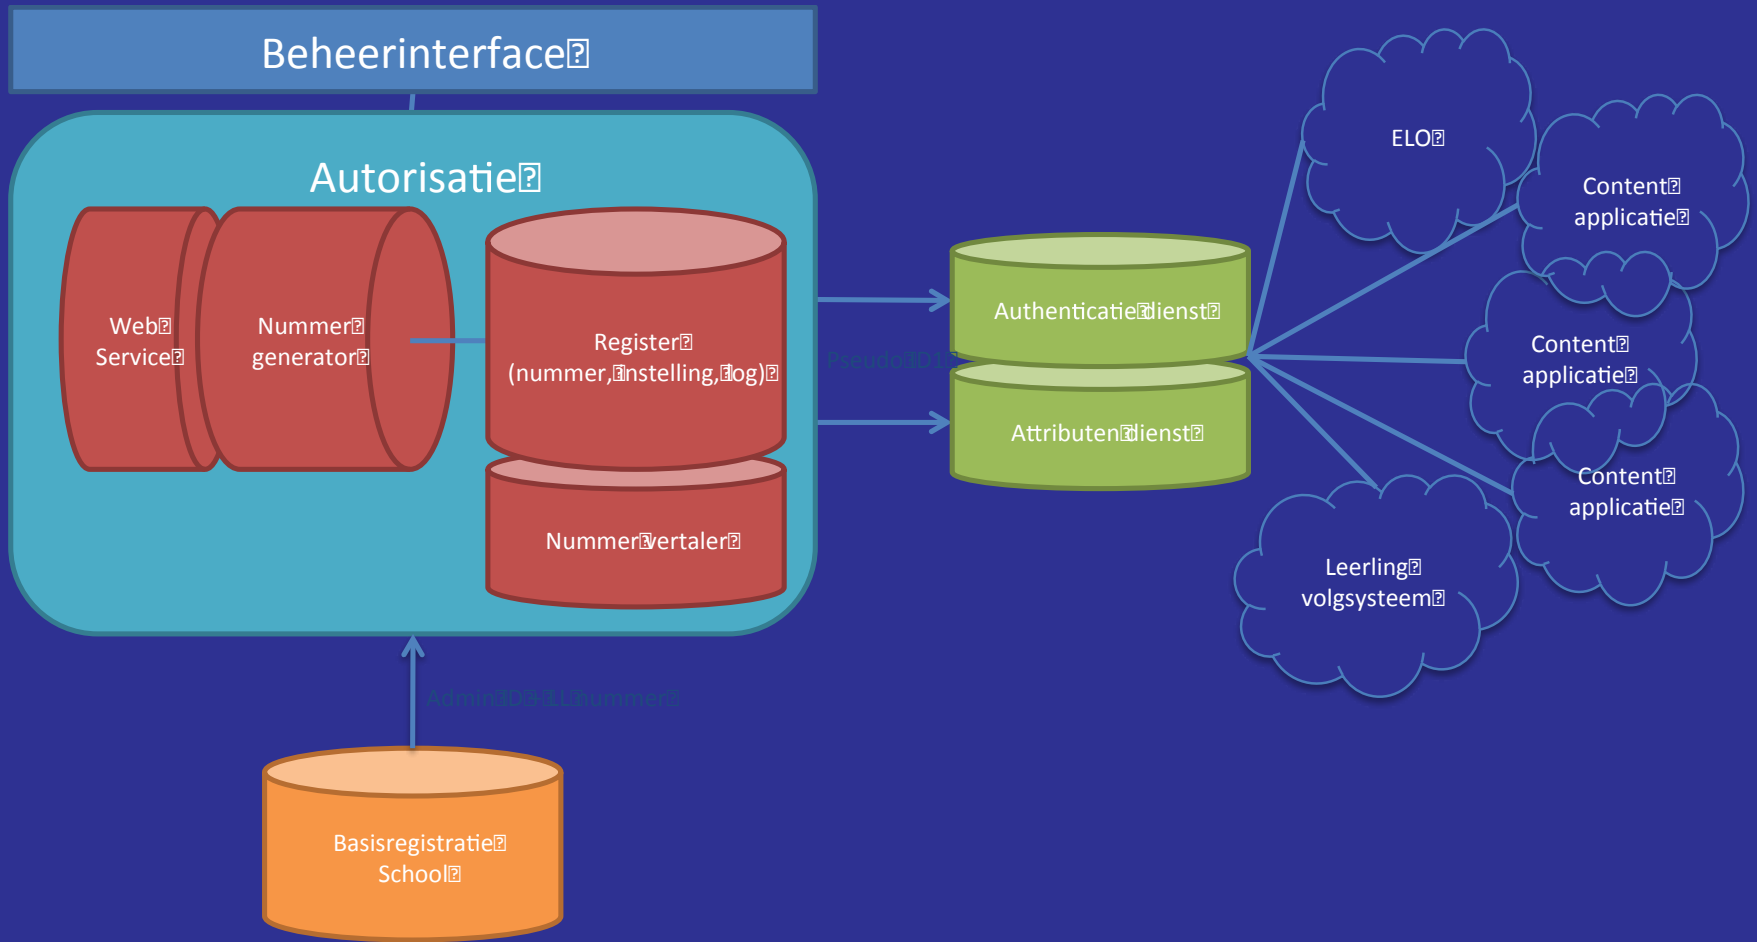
Beheerinterface

Autorisatie

Web Service

Nummer generator

Register (nummer, instelling, log)

Nummer vertaler

Pseudo ID

Authenticatie dienst

Attributen dienst

ELO

Content applicatie

Content applicatie

Content applicatie

Leerling volgsysteem

Admin ID + LL nummer

Basisregistratie School